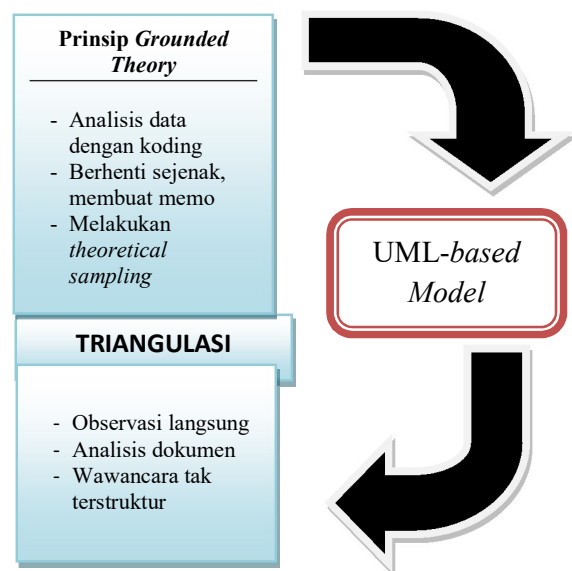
Prinsip *Grounded Theory*

- Analisis data dengan koding
- Berhenti sejenak, membuat memo
- Melakukan *theoretical sampling*

UML-*based Model*

TRIANGULASI

- Observasi langsung
- Analisis dokumen
- Wawancara tak terstruktur